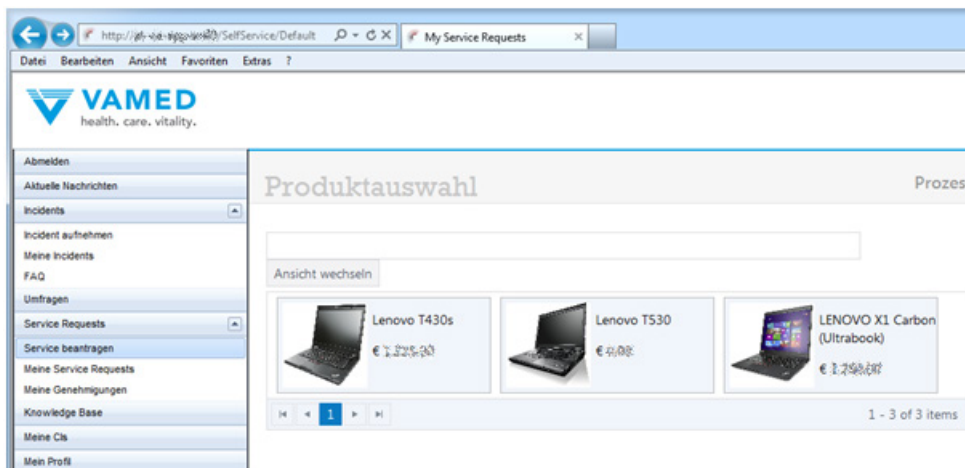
http://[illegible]/SelfService/Default

My Service Requests

Datei Bearbeiten Ansicht Favoriten Extras ?

VAMED
health. care. vitality.

Abmelden
Aktuelle Nachrichten
Incidents
Incident aufnehmen
Meine Incidents
FAQ
Umfragen
Service Requests
Service beantragen
Meine Service Requests
Meine Genehmigungen
Knowledge Base
Meine CIs
Mein Profil

Produktauswahl

Prozes

Ansicht wechseln

Lenovo T430s
€ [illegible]

Lenovo T530
€ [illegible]

LENOVO X1 Carbon (Ultrabook)
€ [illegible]

1

1 - 3 of 3 items